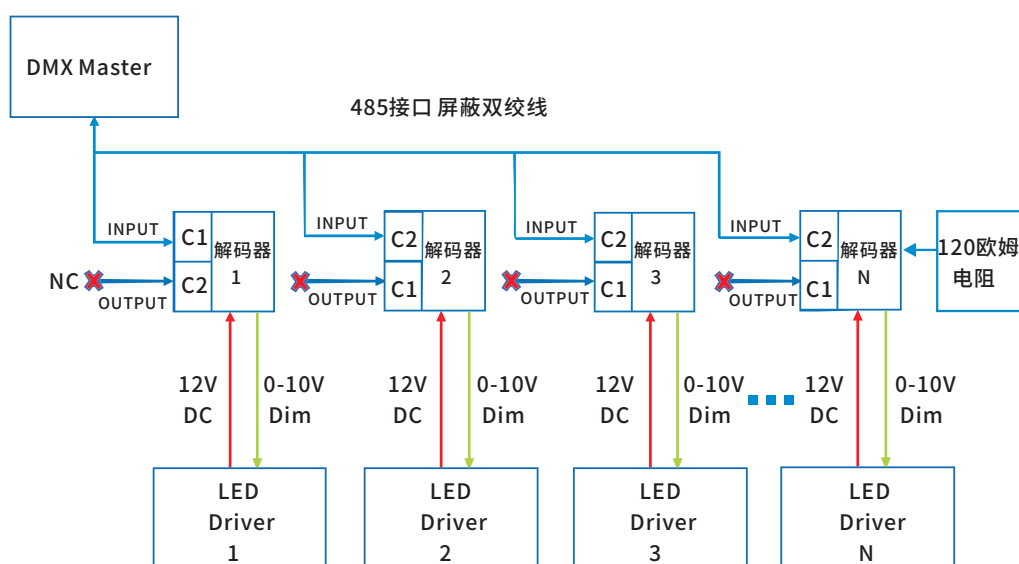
DMX Master

485接口 屏蔽双绞线

INPUT
C1
C2
解码器 1
NC
OUTPUT

INPUT
C2
C1
解码器 2
OUTPUT

INPUT
C2
C1
解码器 3
OUTPUT

INPUT
C2
C1
解码器 N
OUTPUT

120欧姆 电阻

12V DC
0-10V Dim
12V DC
0-10V Dim
12V DC
0-10V Dim
12V DC
0-10V Dim

LED Driver 1
LED Driver 2
LED Driver 3
LED Driver N